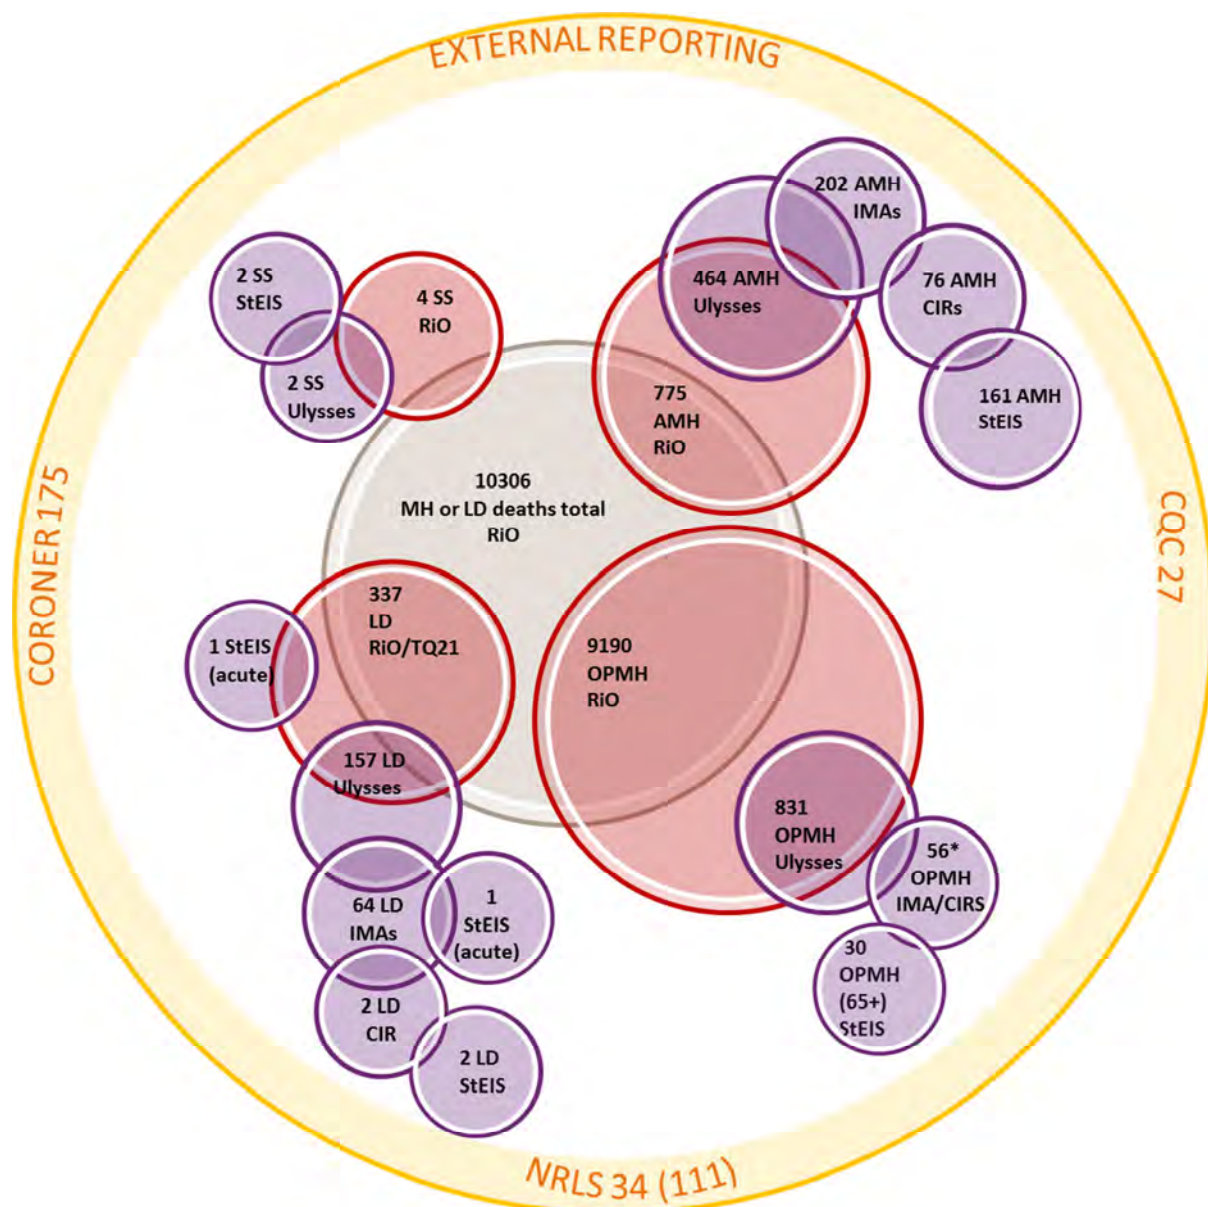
EXTERNAL REPORTING

CORONER 175

CQC 27

NRLS 34 (111)

2 SS
StEIS

4 SS
RiO

2 SS
Ulysses

202 AMH
IMAs

464 AMH
Ulysses

76 AMH
CIRs

775
AMH
RiO

161 AMH
StEIS

10306
MH or LD deaths total
RiO

337
LD
RiO/TQ21

1 StEIS
(acute)

9190
OPMH
RiO

157 LD
Ulysses

831
OPMH
Ulysses

56*
OPMH
IMA/CIRS

64 LD
IMAs

1
StEIS
(acute)

30
OPMH
(65+)
StEIS

2 LD
CIR

2 LD
StEIS